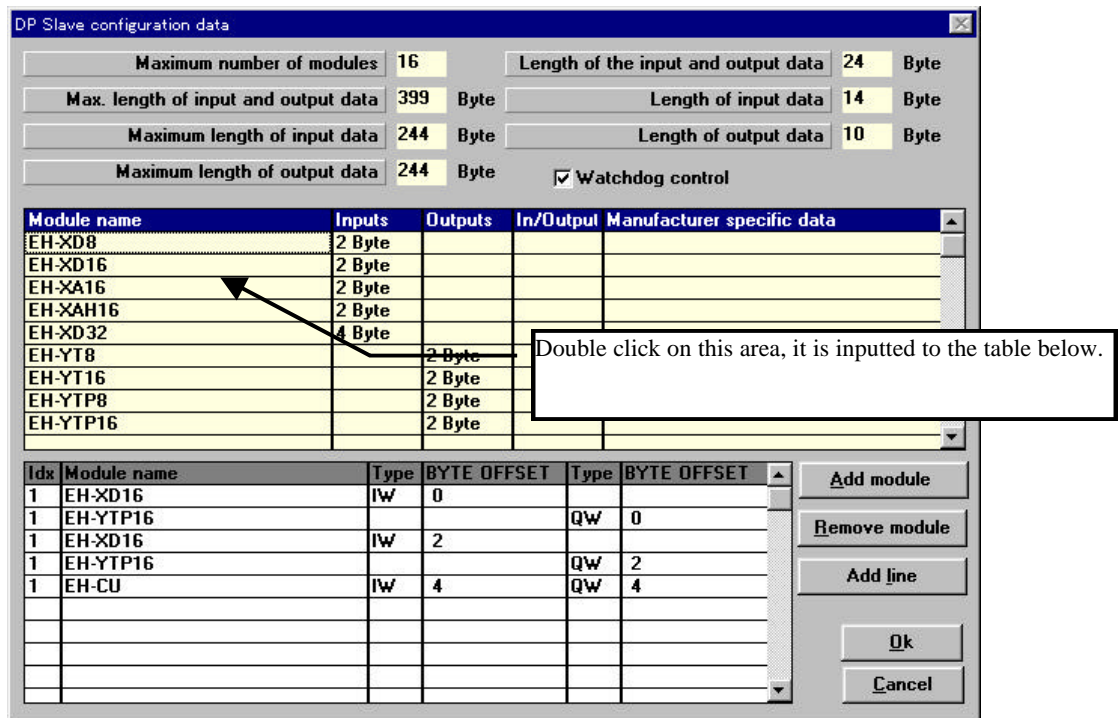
DP Slave configuration data

Maximum number of modules 16
Length of the input and output data 24 Byte
Max. length of input and output data 399 Byte
Length of input data 14 Byte
Maximum length of input data 244 Byte
Length of output data 10 Byte
Maximum length of output data 244 Byte
Watchdog control

| Module name | Inputs | Outputs | In/Output | Manufacturer specific data |
|---|---|---|---|---|
| EH-XD8 | 2 Byte | | | |
| EH-XD16 | 2 Byte | | | |
| EH-XA16 | 2 Byte | | | |
| EH-XAH16 | 2 Byte | | | |
| EH-XD32 | 4 Byte | | | |
| EH-YT8 | | 2 Byte | | |
| EH-YT16 | | 2 Byte | | |
| EH-YTP8 | | 2 Byte | | |
| EH-YTP16 | | 2 Byte | | |

Double click on this area, it is inputted to the table below.

| Idx | Module name | Type | BYTE OFFSET | Type | BYTE OFFSET |
|---|---|---|---|---|---|
| 1 | EH-XD16 | IW | 0 | | |
| 1 | EH-YTP16 | | | QW | 0 |
| 1 | EH-XD16 | IW | 2 | | |
| 1 | EH-YTP16 | | | QW | 2 |
| 1 | EH-CU | IW | 4 | QW | 4 |

Add module
Remove module
Add line
Ok
Cancel